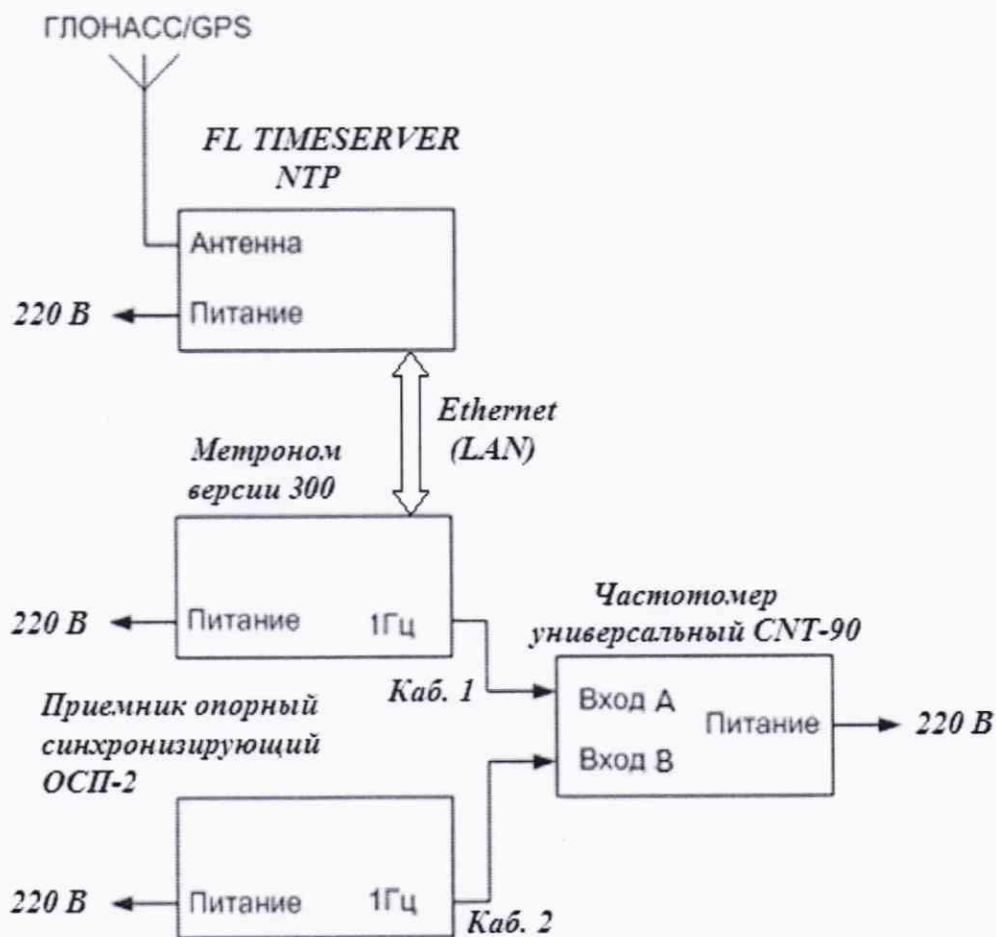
ГЛОНАСС/GPS

FL TIMESERVER NTP

Антенна

220 В

Питание

Ethernet (LAN)

Метроном версии 300

220 В

Питание

1Гц

Частотомер универсальный CNT-90

Каб. 1

Вход А

Питание

220 В

Вход В

Приемник опорный синхронизирующий ОСП-2

220 В

Питание

1Гц

Каб. 2